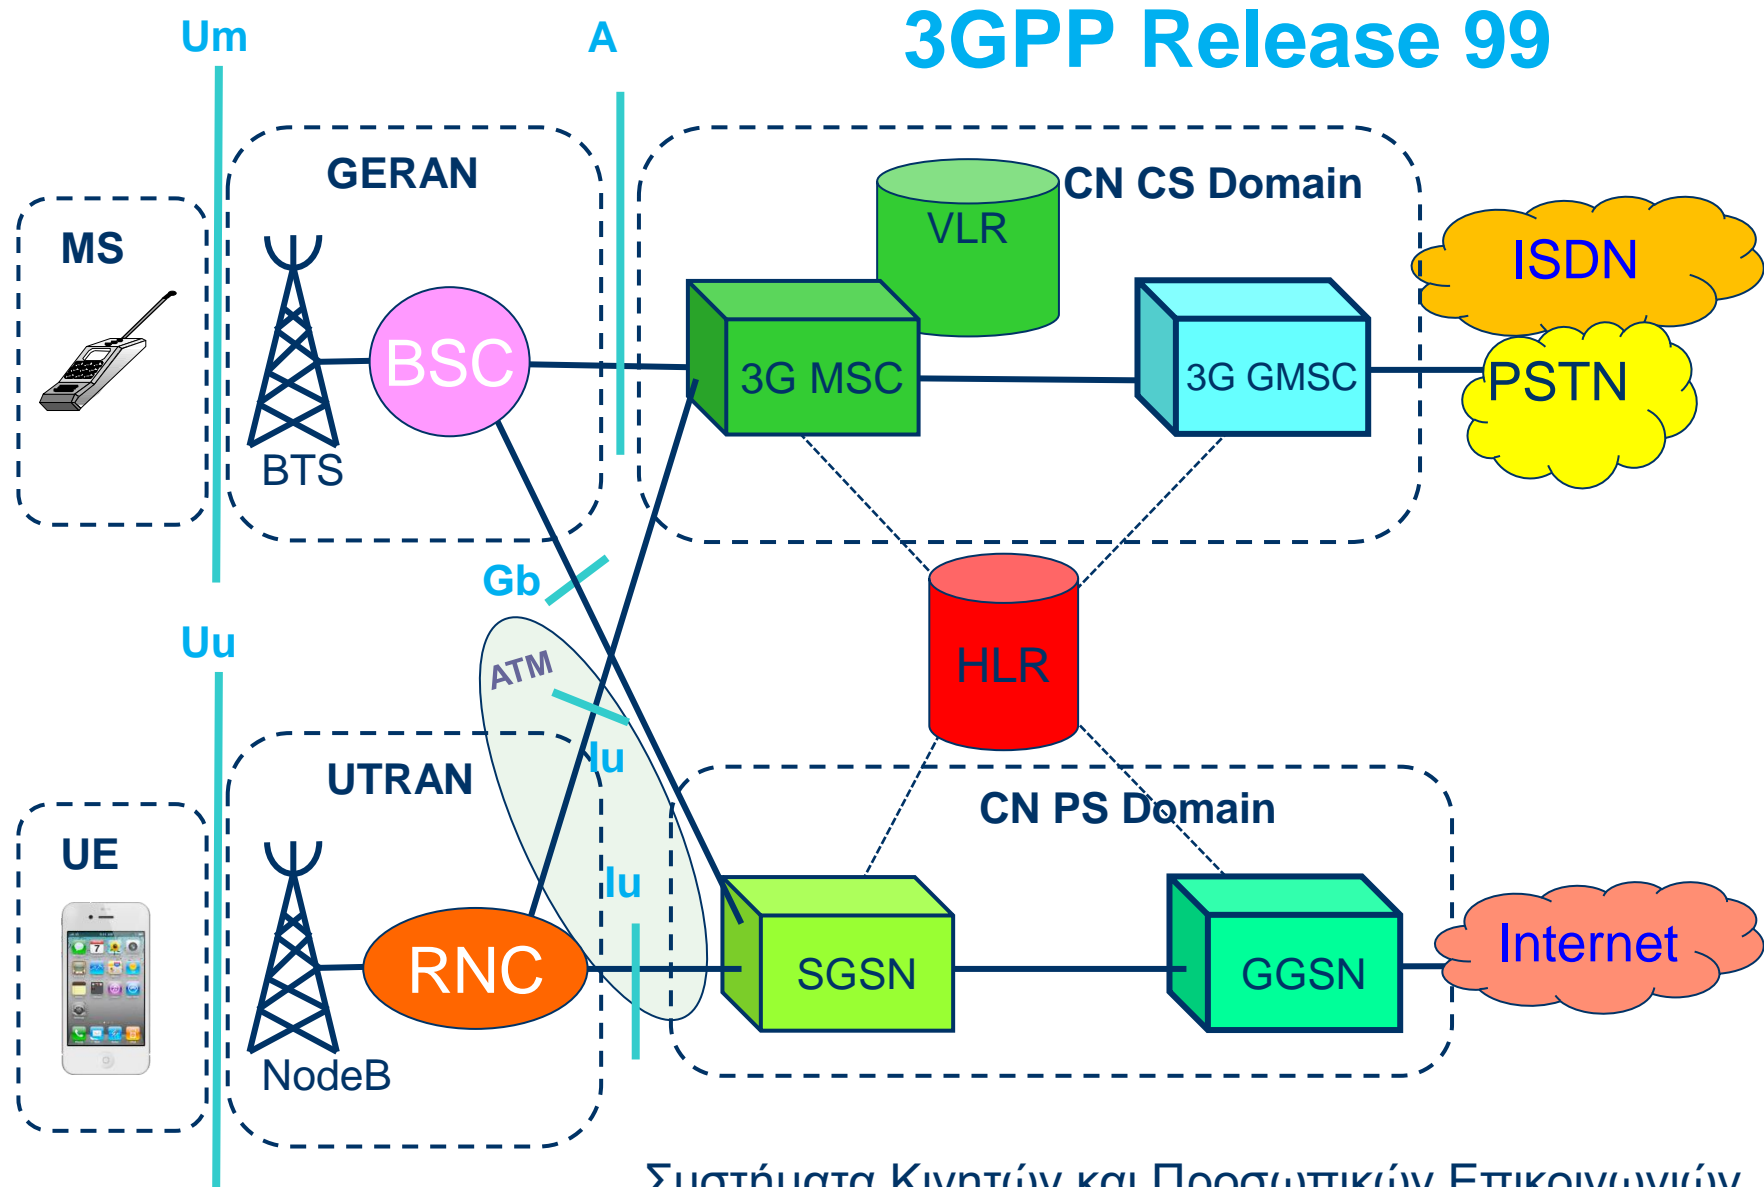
3GPP Release 99

Um

A

GERAN

MS

BTS

BSC

CN CS Domain

VLR

3G MSC

3G GMSC

ISDN

PSTN

Gb

Uu

ATM

Iu

Iu

HLR

UTRAN

UE

NodeB

RNC

CN PS Domain

SGSN

GGSN

Internet

Συστήματα Κινητών και Προσωπικών Επικοινωνιών